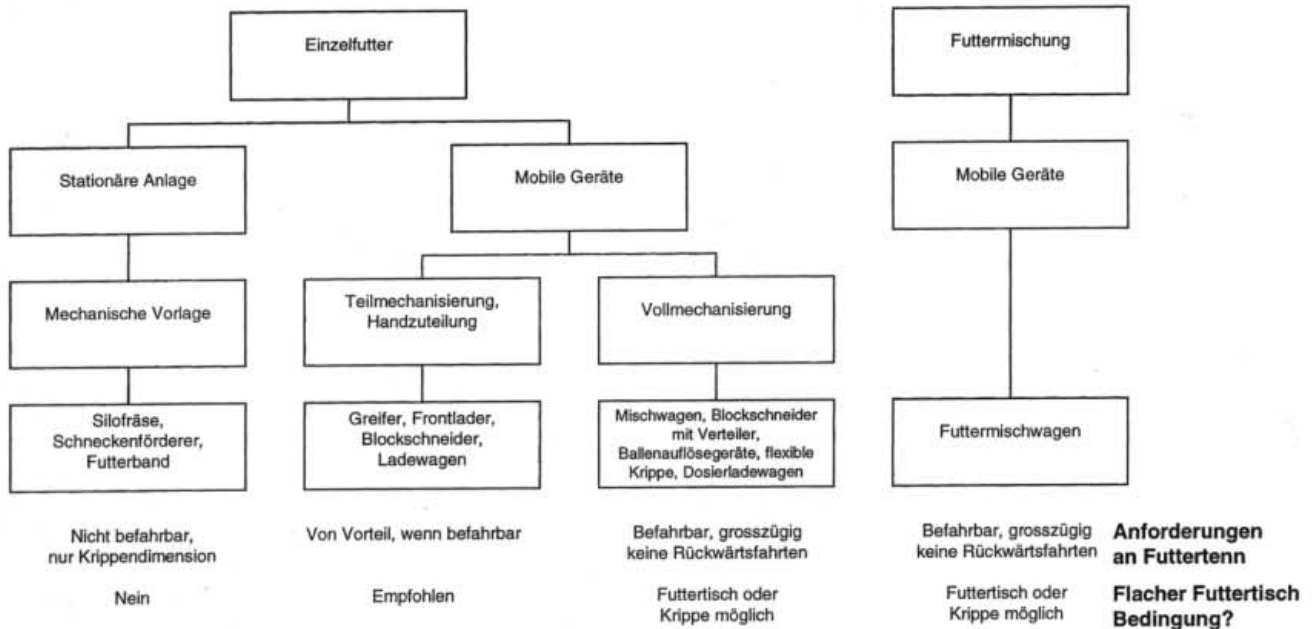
Einzelfutter

Stationäre Anlage

Mobile Geräte

Mechanische Vorlage

Teilmechanisierung, Handzuteilung

Vollmechanisierung

Silofräse, Schneckenförderer, Futterband

Greifer, Frontlader, Blockschneider, Ladewagen

Mischwagen, Blockschneider mit Verteiler, Ballenauflösegeräte, flexible Krippe, Dosierladewagen

Futtermischung

Mobile Geräte

Futtermischwagen

Nicht befahrbar, nur Krippendimension

Von Vorteil, wenn befahrbar

Befahrbar, grosszügig keine Rückwärtsfahrten

Befahrbar, grosszügig keine Rückwärtsfahrten

Anforderungen an Futtertenn

Nein

Empfohlen

Futtertisch oder Krippe möglich

Futtertisch oder Krippe möglich

Flacher Futtertisch Bedingung?